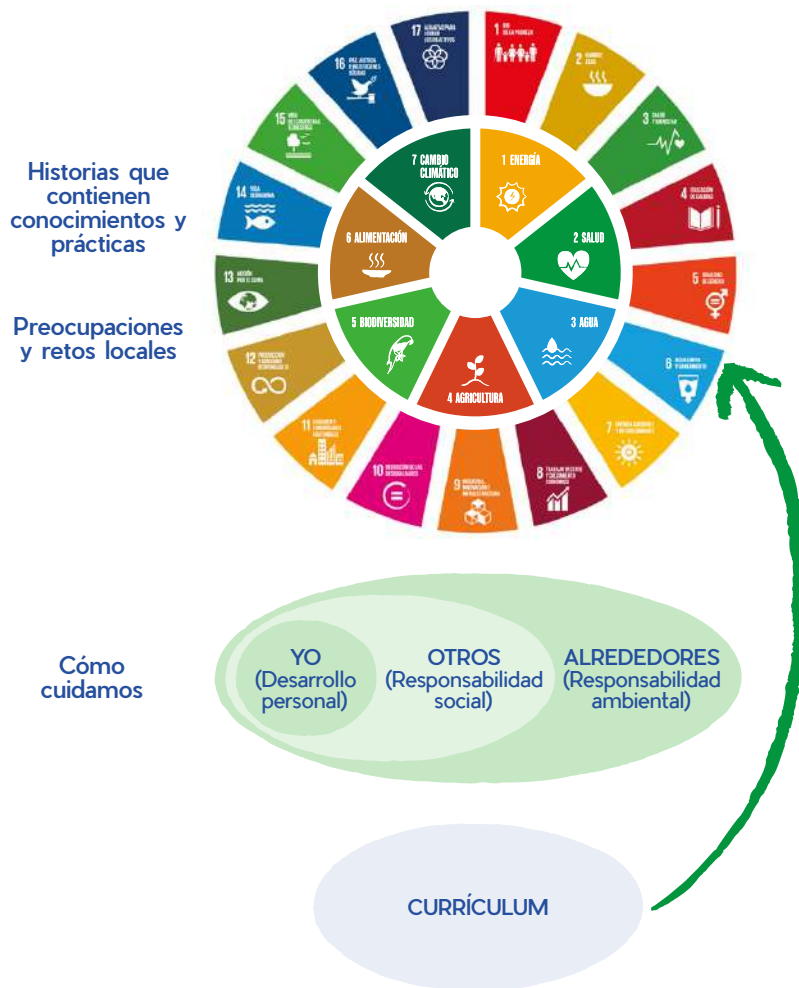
Historias que contienen conocimientos y prácticas

Preocupaciones y retos locales

17 ALIANZAS PARA LOGRAR LOS OBJETIVOS

1 FIN DE LA POBREZA

2 HAMBRE CERO

3 SALUD Y BIENESTAR

4 EDUCACIÓN DE CALIDAD

5 IGUALDAD DE GÉNERO

6 AGUA LIMPIA Y SANEAMIENTO

7 ENERGÍA ASEQUIBLE Y NO CONTAMINANTE

8 TRABAJO DECENTE Y CRECIMIENTO ECONÓMICO

9 INDUSTRIA, INNOVACIÓN E INFRAESTRUCTURA

10 REDUCCIÓN DE LAS DESIGUALDADES

11 CIUDADES Y COMUNIDADES SOSTENIBLES

12 PRODUCCIÓN Y CONSUMO RESPONSABLES

13 ACCIÓN POR EL CLIMA

14 VIDA SUBMARINA

15 VIDA DE ECOSISTEMAS TERRESTRES

16 PAZ, JUSTICIA E INSTITUCIONES SÓLIDAS

1 ENERGÍA

2 SALUD

3 AGUA

4 AGRICULTURA

5 BIODIVERSIDAD

6 ALIMENTACIÓN

7 CAMBIO CLIMÁTICO

Cómo cuidamos

YO (Desarrollo personal)

OTROS (Responsabilidad social)

ALREDEDORES (Responsabilidad ambiental)

CURRÍCULUM